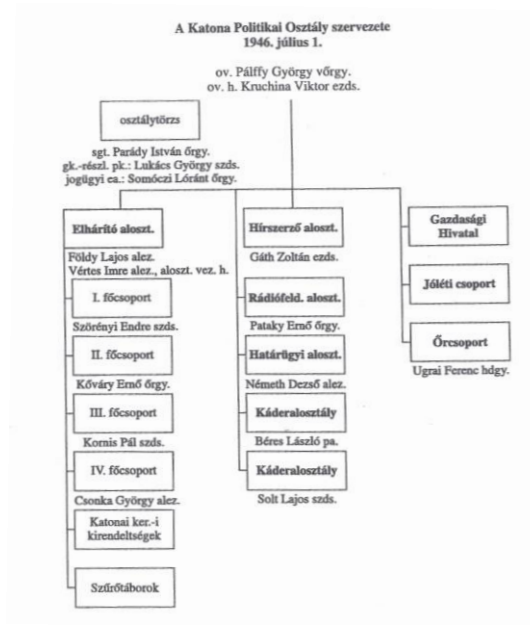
A Katona Politikai Osztály szervezete
1946. július 1.

ov. Pálffy György vőrgy.
ov. h. Kruchina Viktor ezds.

osztálytörzs

sgt. Parády István őrgy.
gk.-részl. pk.: Lukács György szds.
jogügyi ea.: Somóczi Lóránt őrgy.

Elhárító aloszt.

Földy Lajos alez.
Vértes Imre alez., aloszt. vez. h.

I. főcsoport

Szörényi Endre szds.

II. főcsoport

Kőváry Ernő őrgy.

III. főcsoport

Kornis Pál szds.

IV. főcsoport

Csonka György alez.

Katonai ker.-i kirendeltségek

Szűrőtáborok

Hírszerző aloszt.

Gáth Zoltán ezds.

Rádiófeld. aloszt.

Pataky Ernő őrgy.

Határügyi aloszt.

Németh Dezső alez.

Káderalosztály

Béres László pa.

Káderalosztály

Solt Lajos szds.

Gazdasági Hivatal

Jóléti csoport

Őrcsoport

Ugrai Ferenc hdgy.